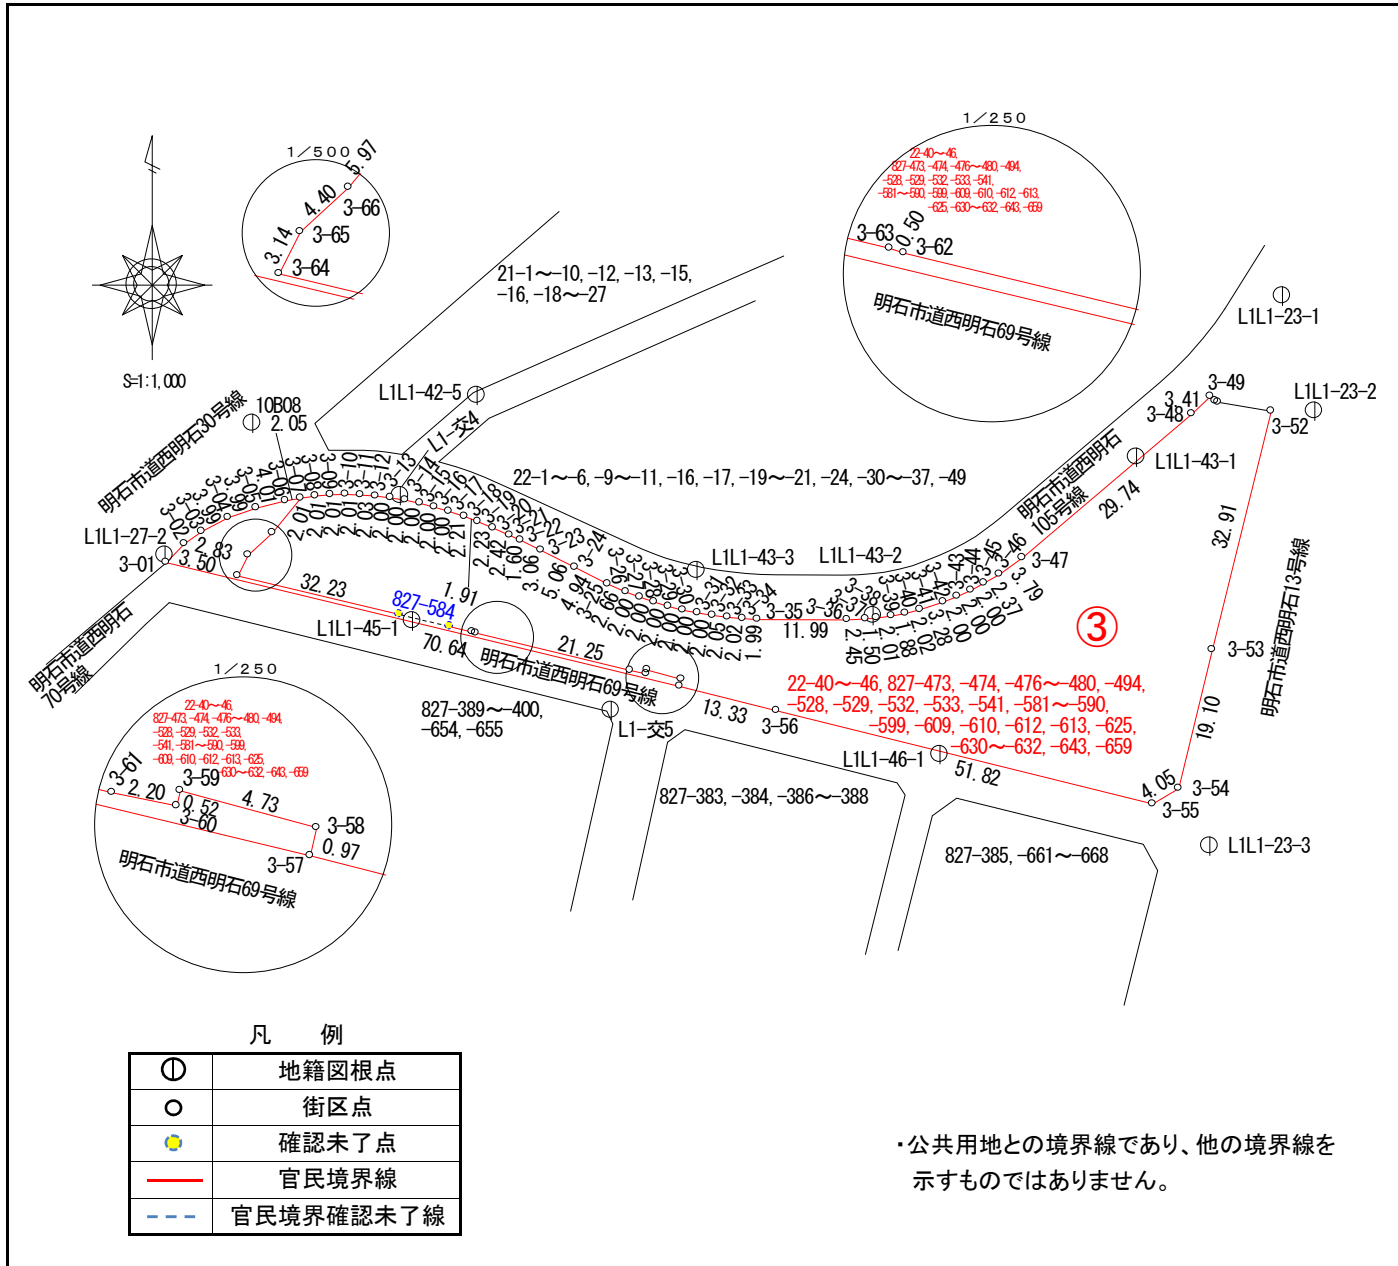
S=1:1,000

1／500
5.97
4.40
3-66
3.14
3-65
3-64

21-1～-10, -12, -13, -15, -16, -18～-27

1／250
22-40～-46, 827-473, -474, -476～-480, -494, -528, -529, -532, -533, -541, -581～-590, -599, -609, -610, -612, -613, -625, -630～-632, -643, -659
3-63
0.50
3-62
明石市道西明石69号線

L1L1-23-1
3-49
L1L1-23-2
3.41
3-48
3-52
L1L1-43-1

明石市道西明石30号線
10B08
2.05
L1L1-42-5
L1-交4
22-1～-6, -9～-11, -16, -17, -19～-21, -24, -30～-37, -49
明石市道西明石105号線
29.74
32.91
L1L1-27-2
3-01
2.83
3.50
32.23
827-584
1.91
L1L1-45-1
70.64
21.25
明石市道西明石69号線
L1L1-43-3
L1L1-43-2
3-35
3-36
11.99
1.99
2.45
3-47
3.79
③
明石市道西明石13号線
3-53
明石市道西明石70号線

22-40～-46, 827-473, -474, -476～-480, -494, -528, -529, -532, -533, -541, -581～-590, -599, -609, -610, -612, -613, -625, -630～-632, -643, -659

19.10
1／250
22-40～-46, 827-473, -474, -476～-480, -494, -528, -529, -532, -533, -541, -581～-590, -599, -609, -610, -612, -613, -625, -630～-632, -643, -659
3-61
3-59
2.20
0.52
3-60
4.73
3-58
0.97
3-57
明石市道西明石69号線

827-389～-400, -654, -655
L1-交5
13.33
3-56
L1L1-46-1
51.82
4.05
3-54
3-55
827-383, -384, -386～-388
827-385, -661～-668
L1L1-23-3

凡　例
| | |
|---|---|
| | 地籍図根点 |
| | 街区点 |
| | 確認未了点 |
| | 官民境界線 |
| | 官民境界確認未了線 |

・公共用地との境界線であり、他の境界線を示すものではありません。